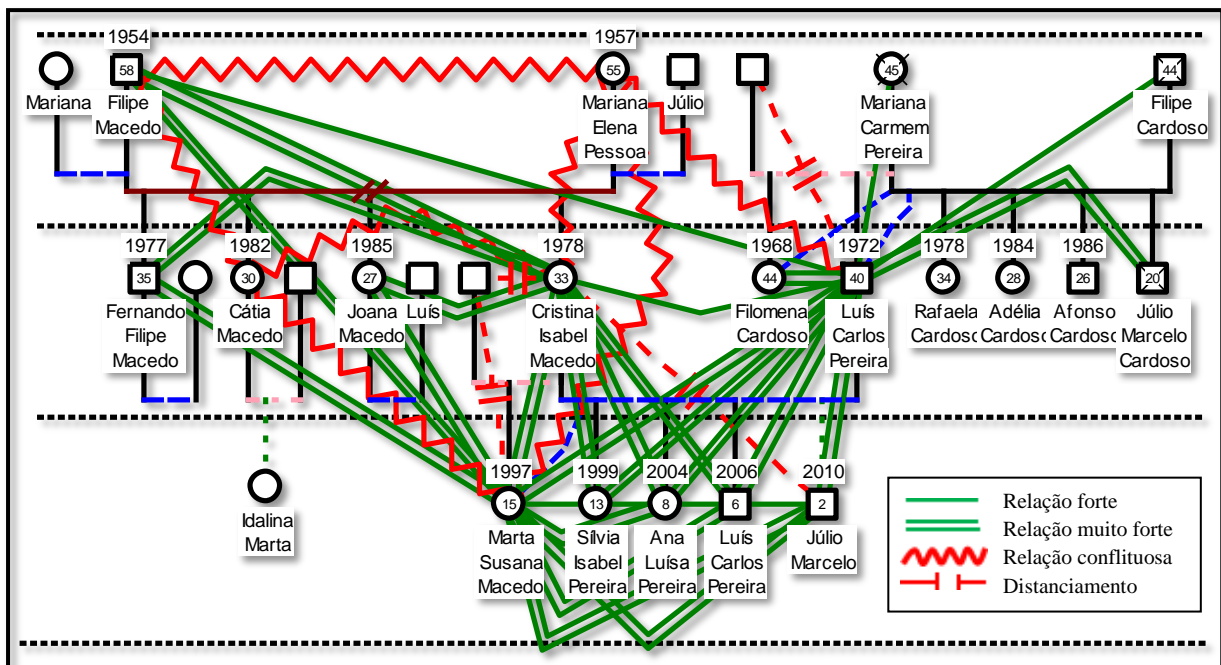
1954
58
Mariana
Filipe Macedo
1957
55
Mariana Elena Pessoa
Júlio
45
Mariana Carmem Pereira
44
Filipe Cardoso

1977
35
Fernando Filipe Macedo
1982
30
Cátia Macedo
1985
27
Joana Macedo
Luís
1978
33
Cristina Isabel Macedo
1968
44
Filomena Cardoso
1972
40
Luís Carlos Pereira
1978
34
Rafaela Cardoso
1984
28
Adélia Cardoso
1986
26
Afonso Cardoso
20
Júlio Marcelo Cardoso

Idalina Marta
1997
15
Marta Susana Macedo
1999
13
Silvia Isabel Pereira
2004
8
Ana Luísa Pereira
2006
6
Luís Carlos Pereira
2010
2
Júlio Marcelo

Relação forte
Relação muito forte
Relação conflituosa
Distanciamento